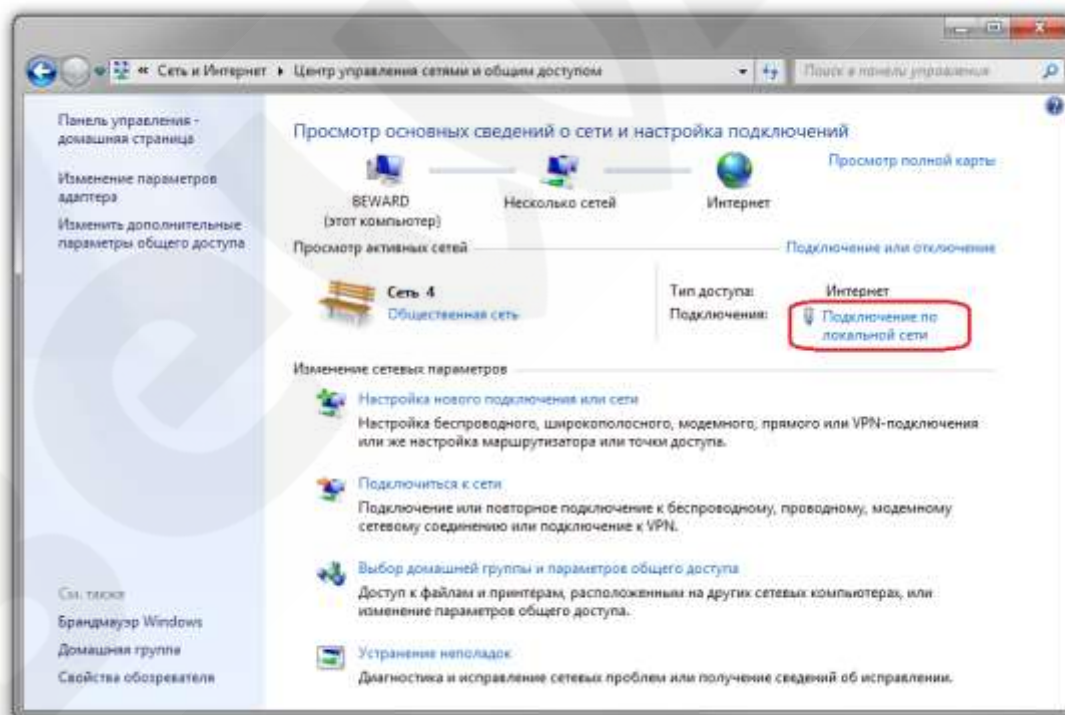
« Сеть и Интернет ▸ Центр управления сетями и общим доступом

Поиск в панели управления

Панель управления - домашняя страница

Изменение параметров адаптера

Изменить дополнительные параметры общего доступа

Просмотр основных сведений о сети и настройка подключений

Просмотр полной карты

BEWARD (этот компьютер)

Несколько сетей

Интернет

Просмотр активных сетей

Подключение или отключение

Сеть 4

Общественная сеть

Тип доступа: Интернет

Подключения: Подключение по локальной сети

Изменение сетевых параметров

Настройка нового подключения или сети

Настройка беспроводного, широкополосного, модемного, прямого или VPN-подключения или же настройка маршрутизатора или точки доступа.

Подключиться к сети

Подключение или повторное подключение к беспроводному, проводному, модемному сетевому соединению или подключение к VPN.

Выбор домашней группы и параметров общего доступа

Доступ к файлам и принтерам, расположенным на других сетевых компьютерах, или изменение параметров общего доступа.

Устранение неполадок

Диагностика и исправление сетевых проблем или получение сведений об исправлении.

См. также

Брандмауэр Windows

Домашняя группа

Свойства обозревателя